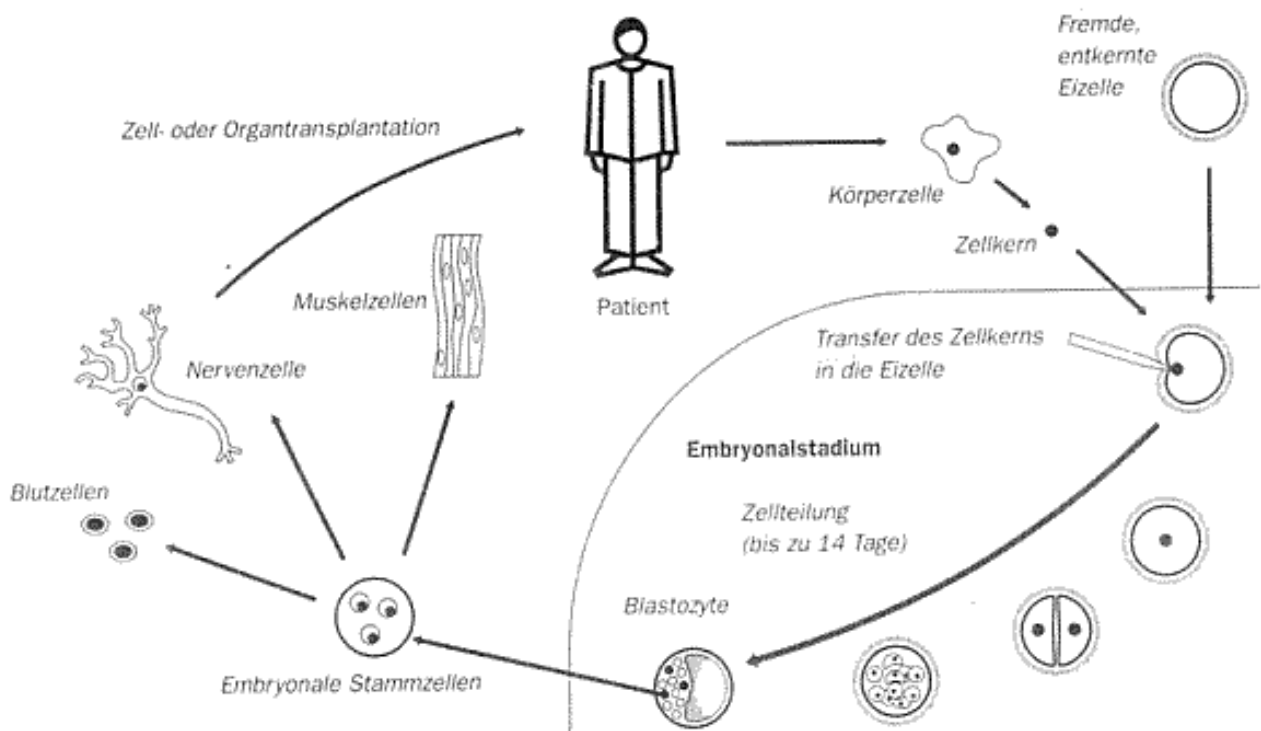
Fremde, entkernte Eizelle

Zell- oder Organtransplantation

Patient

Körperzelle

Zellkern

Muskelzellen

Nervenzelle

Transfer des Zellkerns in die Eizelle

Embryonalstadium

Blutzellen

Zellteilung (bis zu 14 Tage)

Blastozyte

Embryonale Stammzellen